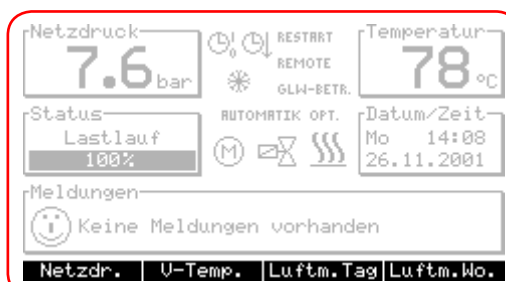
Netzdruck
7.6 bar

RESTART
REMOTE
GLW-BETR.

Temperatur
78 °C

Status
Lastlauf
100%

AUTOMATIK OPT.

Datum/Zeit
Mo 14:08
26.11.2001

Meldungen
Keine Meldungen vorhanden

Netzdr. | V-Temp. | Luftm.Tag | Luftm.Wo.